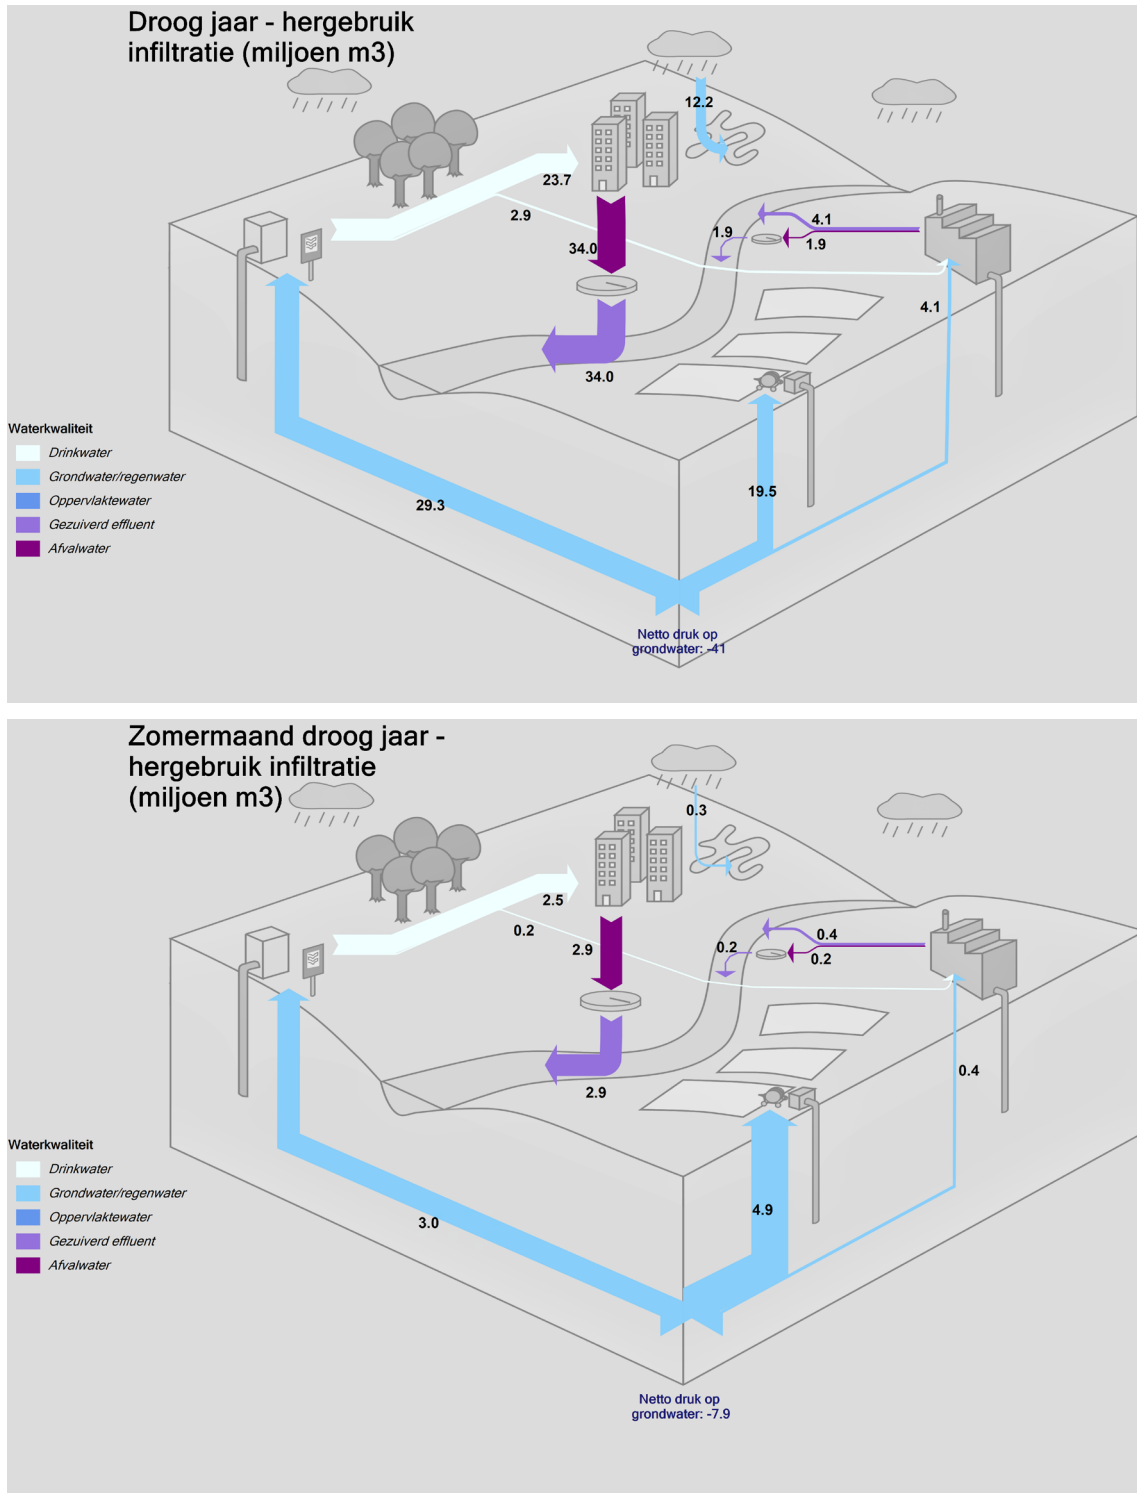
Droog jaar - hergebruik infiltratie (miljoen m3)

12.2

23.7

2.9

34.0

4.1

1.9

1.9

4.1

34.0

Waterkwaliteit

Drinkwater

Grondwater/regenwater

Oppervlaktewater

Gezuiverd effluent

Afvalwater

29.3

19.5

Netto druk op grondwater: -41

Zomermaand droog jaar - hergebruik infiltratie (miljoen m3)

0.3

2.5

0.2

2.9

0.2

0.4

0.2

2.9

0.4

Waterkwaliteit

Drinkwater

Grondwater/regenwater

Oppervlaktewater

Gezuiverd effluent

Afvalwater

3.0

4.9

Netto druk op grondwater: -7.9